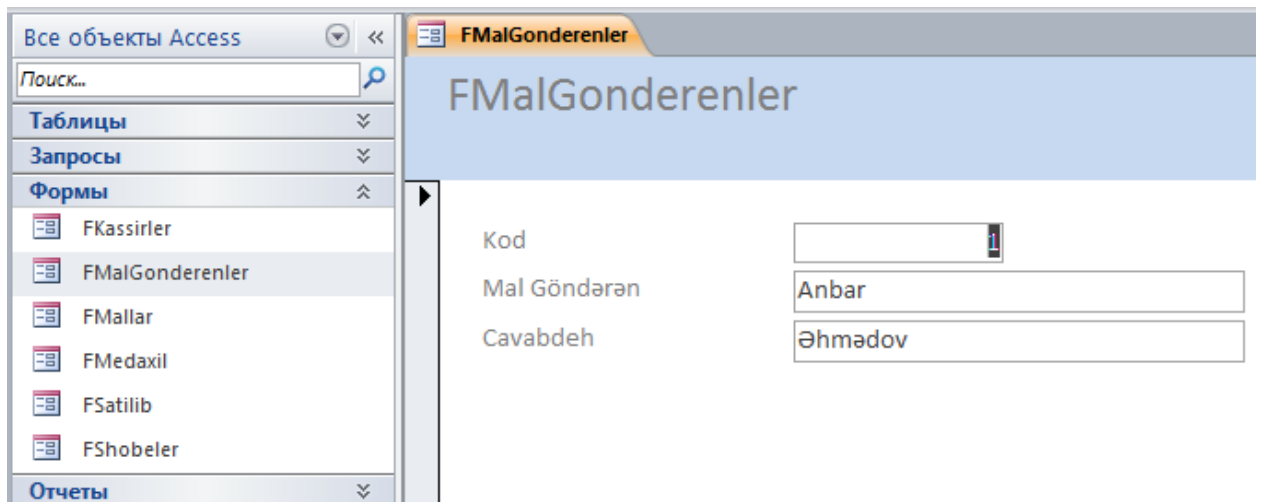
Все объекты Access

Поиск...

Таблицы

Запросы

Формы

FKassirler

FMalGonderenler

FMallar

FMedaxil

FSatilib

FShobeler

Отчеты

FMalGonderenler

FMalGonderenler

Kod 1

Mal Göndərən Anbar

Cavabdeh Əhmədov